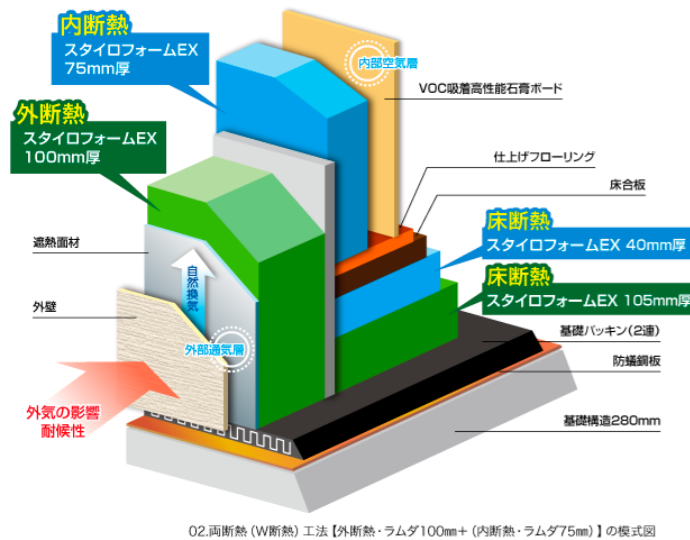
内断熱
スタイロフォームEX
75mm厚

内部空気層

VOC吸着高性能石膏ボード

外断熱
スタイロフォームEX
100mm厚

仕上げフローリング

床合板

遮熱面材

自然換気

床断熱
スタイロフォームEX 40mm厚

床断熱
スタイロフォームEX 105mm厚

外壁

外部通気層

基礎パッキン(2連)

防蟻鋼板

外気の影響
耐候性

基礎構造280mm

02.両断熱（W断熱）工法【外断熱・ラムダ100㎜＋（内断熱・ラムダ75㎜）】の模式図